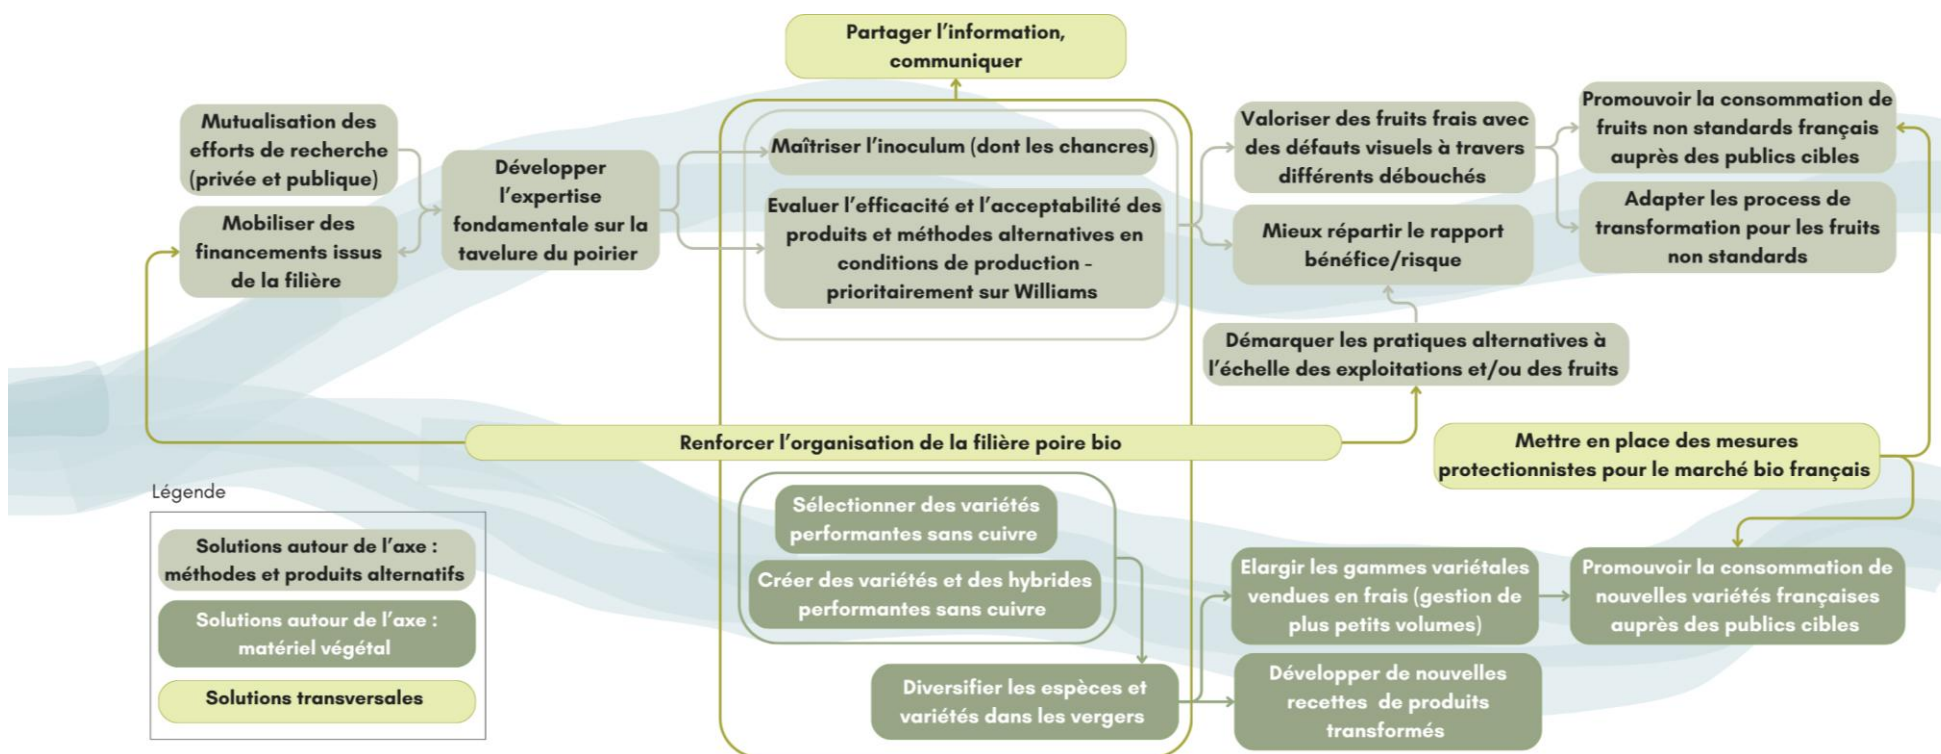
Partager l'information, communiquer

Mutualisation des efforts de recherche (privée et publique)

Mobiliser des financements issus de la filière

Développer l'expertise fondamentale sur la tavelure du poirier

Maîtriser l'inoculum (dont les chancres)

Evaluer l'efficacité et l'acceptabilité des produits et méthodes alternatives en conditions de production - prioritairement sur Williams

Valoriser des fruits frais avec des défauts visuels à travers différents débouchés

Mieux répartir le rapport bénéfice/risque

Promouvoir la consommation de fruits non standards français auprès des publics cibles

Adapter les process de transformation pour les fruits non standards

Démarquer les pratiques alternatives à l'échelle des exploitations et/ou des fruits

Renforcer l'organisation de la filière poire bio

Mettre en place des mesures protectionnistes pour le marché bio français

Sélectionner des variétés performantes sans cuivre

Créer des variétés et des hybrides performantes sans cuivre

Diversifier les espèces et variétés dans les vergers

Elargir les gammes variétales vendues en frais (gestion de plus petits volumes)

Développer de nouvelles recettes de produits transformés

Promouvoir la consommation de nouvelles variétés françaises auprès des publics cibles

Légende

Solutions autour de l'axe : méthodes et produits alternatifs

Solutions autour de l'axe : matériel végétal

Solutions transversales